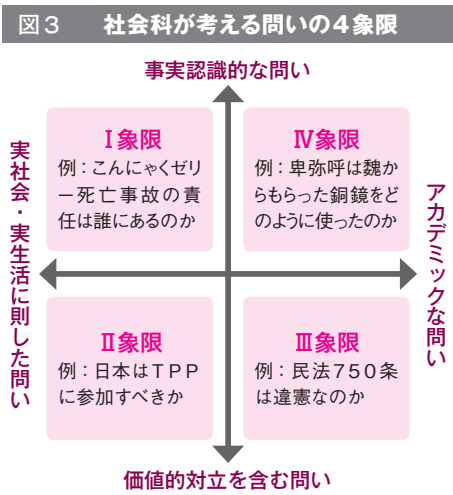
図３　社会科が考える問いの４象限

事実認識的な問い

Ⅰ象限
例：こんにゃくゼリー死亡事故の責任は誰にあるのか

Ⅳ象限
例：卑弥呼は魏からもらった銅鏡をどのように使ったのか

実社会・実生活に則した問い

アカデミックな問い

Ⅱ象限
例：日本はＴＰＰに参加すべきか

Ⅲ象限
例：民法７５０条は違憲なのか

価値的対立を含む問い